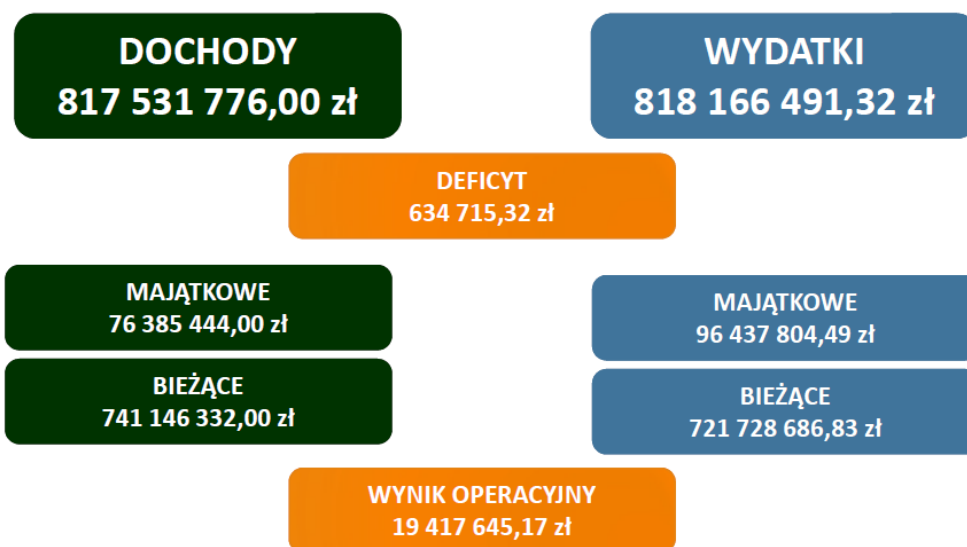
DOCHODY
817 531 776,00 zł

WYDATKI
818 166 491,32 zł

DEFICYT
634 715,32 zł

MAJĄTKOWE
76 385 444,00 zł

MAJĄTKOWE
96 437 804,49 zł

BIEŻĄCE
741 146 332,00 zł

BIEŻĄCE
721 728 686,83 zł

WYNIK OPERACYJNY
19 417 645,17 zł